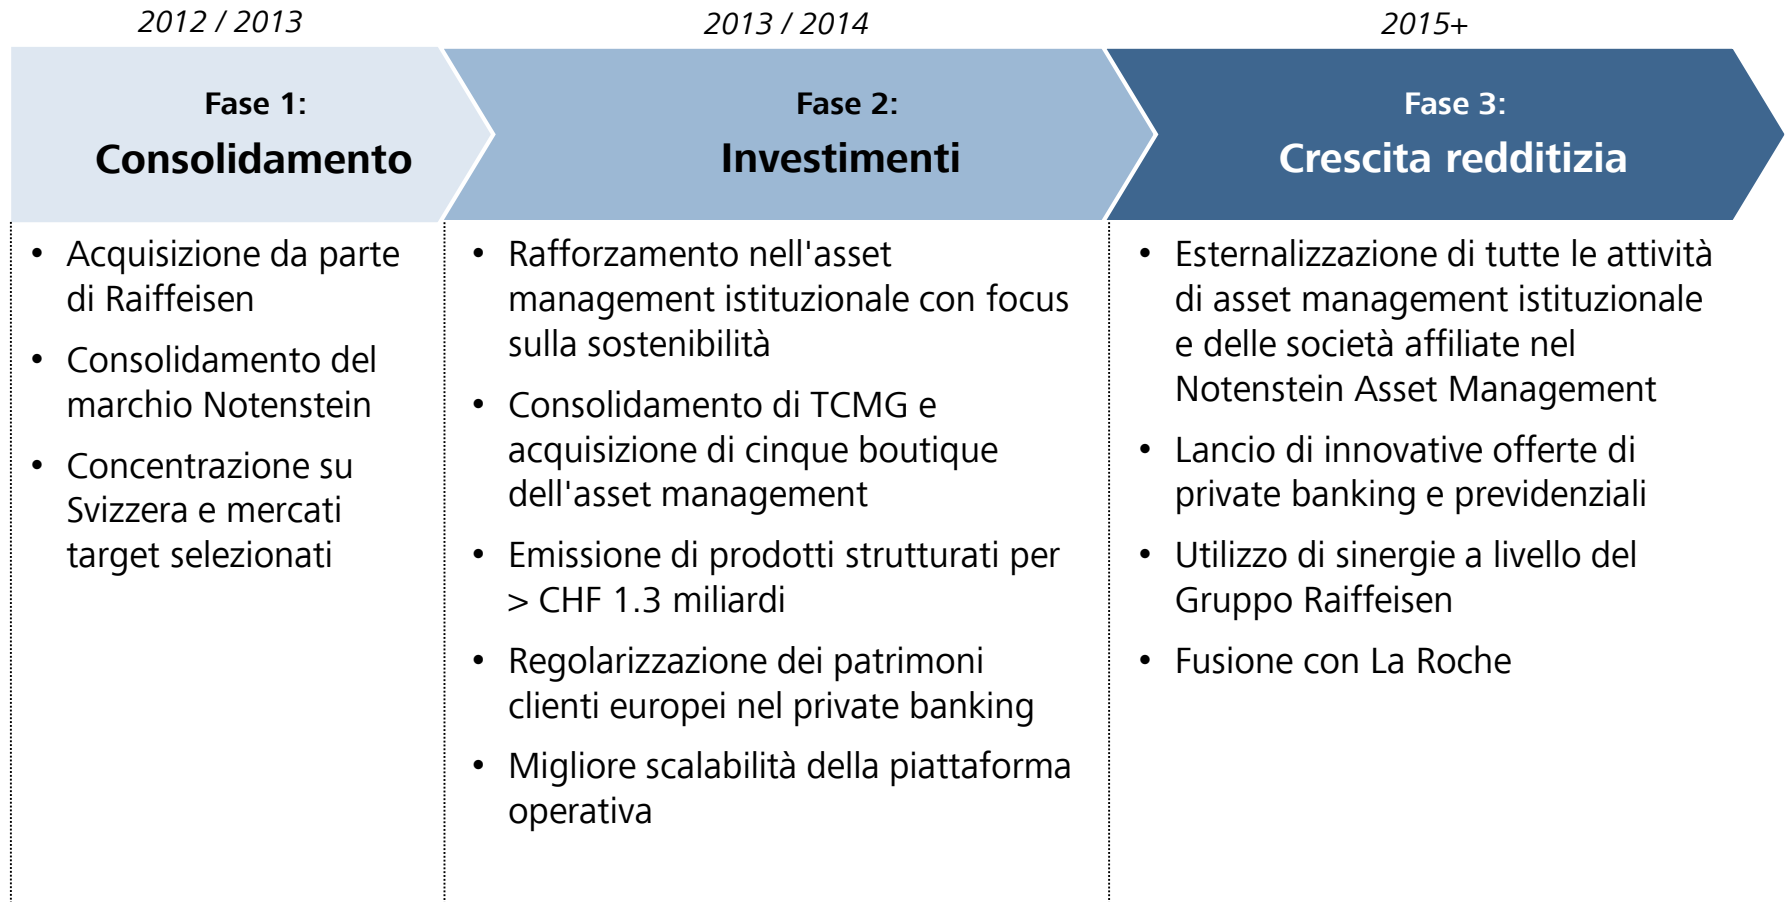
2012 / 2013

Fase 1:
Consolidamento

- Acquisizione da parte di Raiffeisen
- Consolidamento del marchio Notenstein
- Concentrazione su Svizzera e mercati target selezionati

2013 / 2014

Fase 2:
Investimenti

- Rafforzamento nell'asset management istituzionale con focus sulla sostenibilità
- Consolidamento di TCMG e acquisizione di cinque boutique dell'asset management
- Emissione di prodotti strutturati per > CHF 1.3 miliardi
- Regolarizzazione dei patrimoni clienti europei nel private banking
- Migliore scalabilità della piattaforma operativa

2015+

Fase 3:
Crescita redditizia

- Esternalizzazione di tutte le attività di asset management istituzionale e delle società affiliate nel Notenstein Asset Management
- Lancio di innovative offerte di private banking e previdenziali
- Utilizzo di sinergie a livello del Gruppo Raiffeisen
- Fusione con La Roche